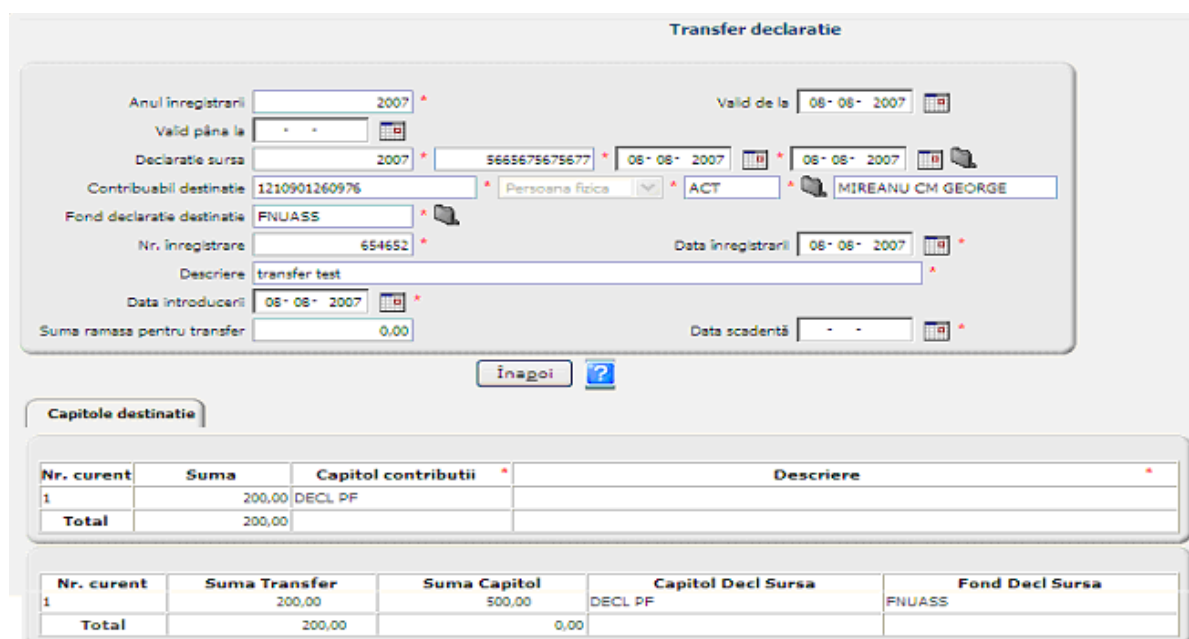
Transfer declaratie

Anul înregistrarii 2007 *
Valid de la 08-08-2007
Valid până la - -
Declaratie sursa 2007 * 5665675675677 * 08-08-2007 * 08-08-2007
Contribuabil destinatie 1210901260976 * Persoana fizica * ACT * MIREANU CM GEORGE
Fond declaratie destinatie FNUASS *
Nr. înregistrare 654652 *
Data înregistrarii 08-08-2007 *
Descriere transfer test *
Data introducerii 08-08-2007 *
Suma ramasa pentru transfer 0,00
Data scadentă - - *

Înapoi ?

Capitole destinatie

| Nr. curent | Suma | Capitol contributii * | Descriere * |
|---|---|---|---|
| 1 | 200,00 | DECL PF | |
| Total | 200,00 | | |

| Nr. curent | Suma Transfer | Suma Capitol | Capitol Decl Sursa | Fond Decl Sursa |
|---|---|---|---|---|
| 1 | 200,00 | 500,00 | DECL PF | FNUASS |
| Total | 200,00 | 0,00 | | |